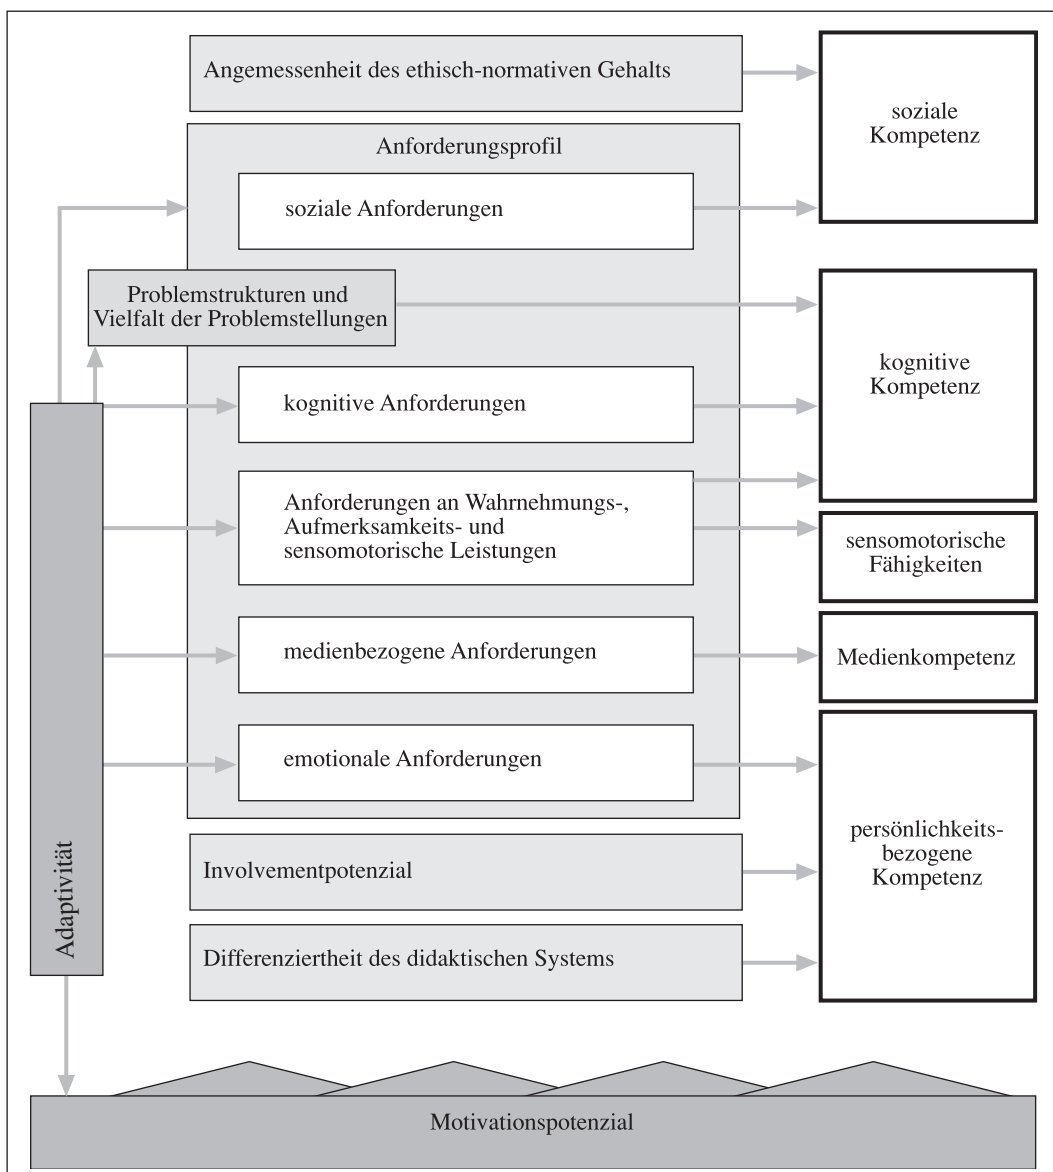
Angemessenheit des ethisch-normativen Gehalts

soziale Kompetenz

Anforderungsprofil

soziale Anforderungen

Problemstrukturen und Vielfalt der Problemstellungen

kognitive Kompetenz

kognitive Anforderungen

Anforderungen an Wahrnehmungs-, Aufmerksamkeits- und sensomotorische Leistungen

sensomotorische Fähigkeiten

medienbezogene Anforderungen

Medienkompetenz

emotionale Anforderungen

persönlichkeitsbezogene Kompetenz

Involvementpotenzial

Differenziertheit des didaktischen Systems

Adaptivität

Motivationspotenzial